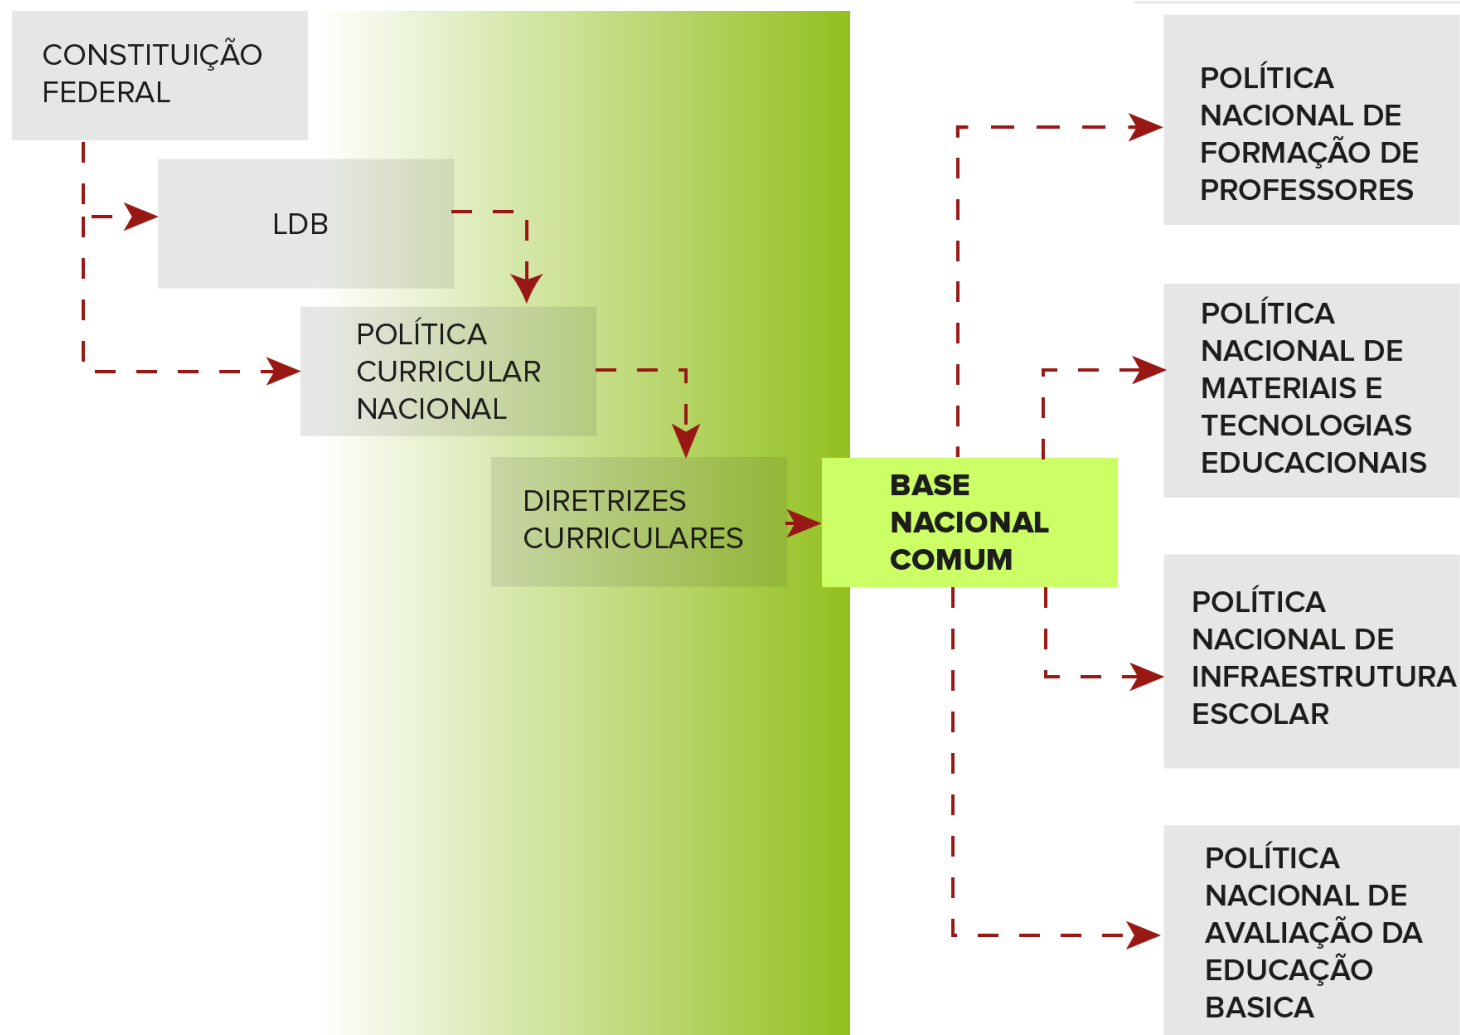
CONSTITUIÇÃO FEDERAL

LDB

POLÍTICA CURRICULAR NACIONAL

DIRETRIZES CURRICULARES

BASE NACIONAL COMUM

POLÍTICA NACIONAL DE FORMAÇÃO DE PROFESSORES

POLÍTICA NACIONAL DE MATERIAIS E TECNOLOGIAS EDUCACIONAIS

POLÍTICA NACIONAL DE INFRAESTRUTURA ESCOLAR

POLÍTICA NACIONAL DE AVALIAÇÃO DA EDUCAÇÃO BASICA